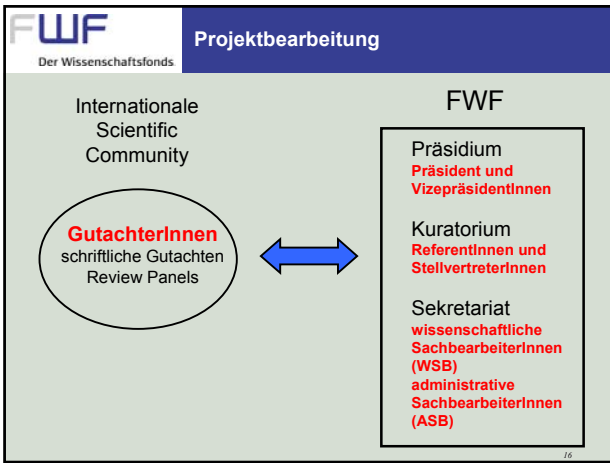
FWF
Der Wissenschaftsfonds

Projektbearbeitung

Internationale Scientific Community

GutachterInnen
schriftliche Gutachten
Review Panels

FWF

Präsidium
Präsident und VizepräsidentInnen

Kuratorium
ReferentInnen und StellvertreterInnen

Sekretariat
wissenschaftliche SachbearbeiterInnen (WSB)
administrative SachbearbeiterInnen (ASB)

16